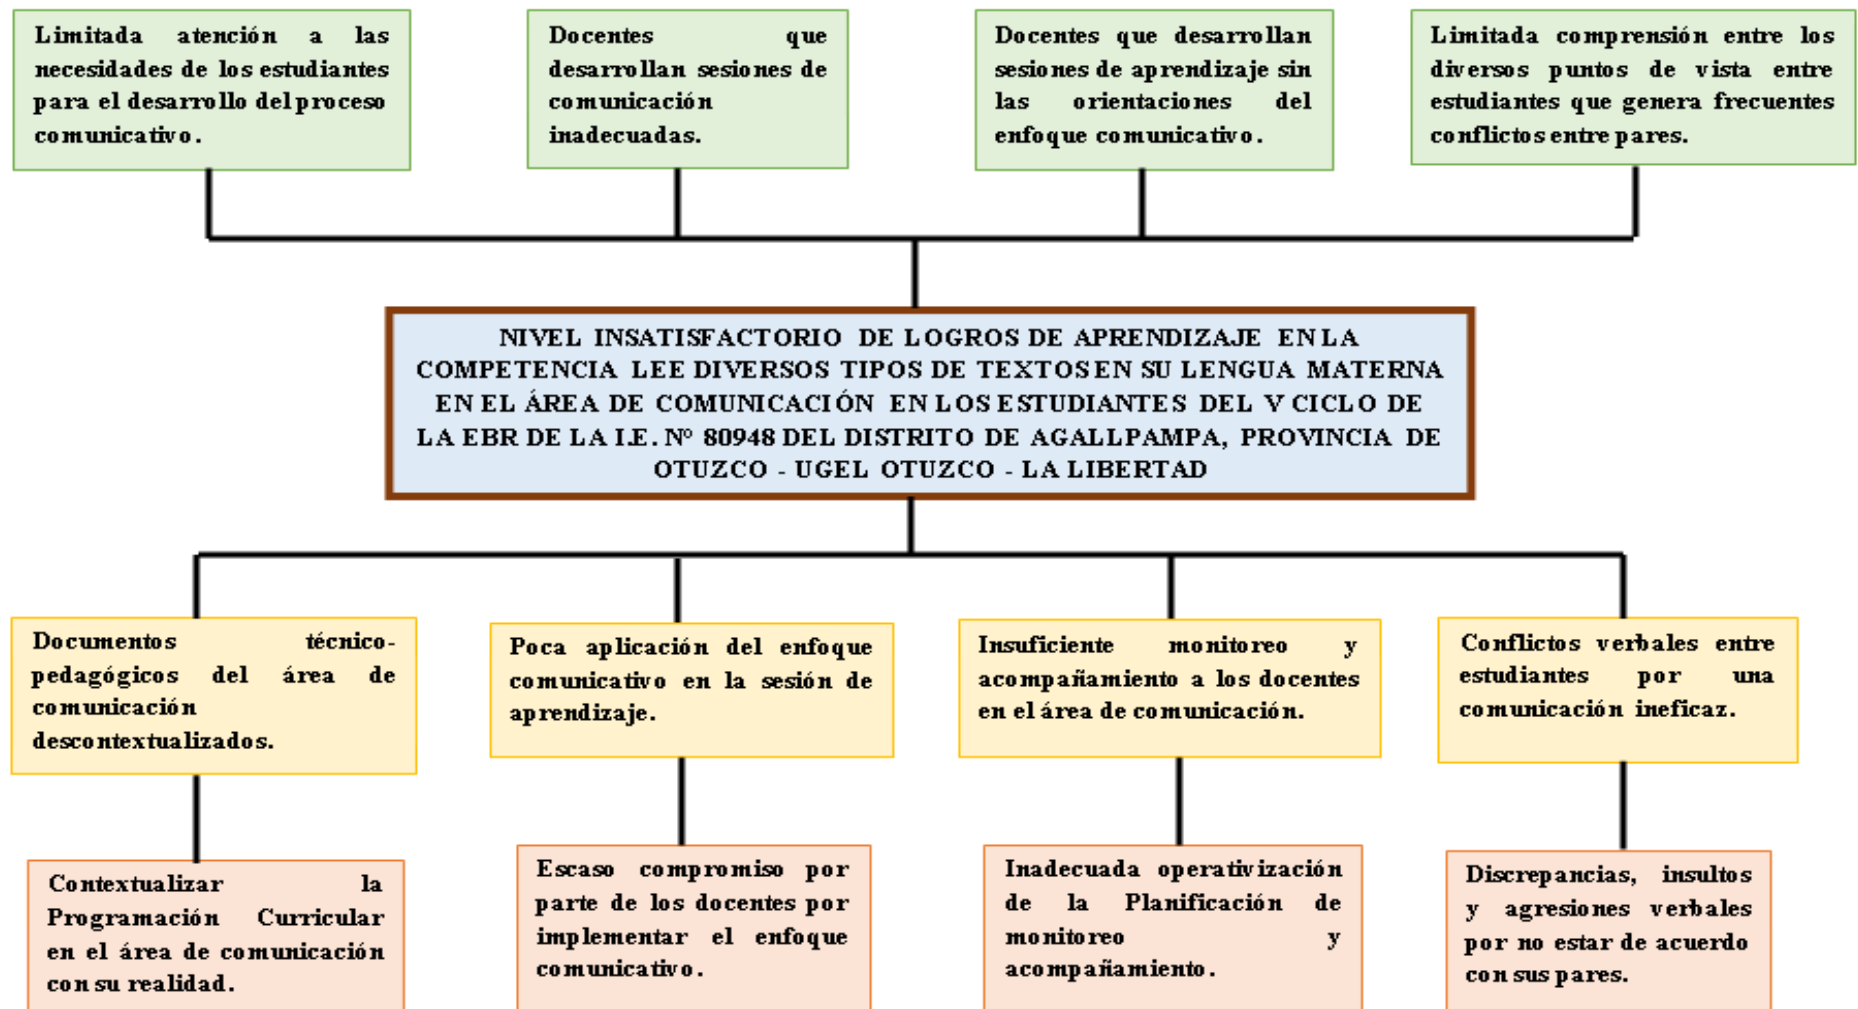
Limitada atención a las necesidades de los estudiantes para el desarrollo del proceso comunicativo.

Docentes que desarrollan sesiones de comunicación inadecuadas.

Docentes que desarrollan sesiones de aprendizaje sin las orientaciones del enfoque comunicativo.

Limitada comprensión entre los diversos puntos de vista entre estudiantes que genera frecuentes conflictos entre pares.

NIVEL INSATISFACTORIO DE LOGROS DE APRENDIZAJE EN LA COMPETENCIA LEE DIVERSOS TIPOS DE TEXTOS EN SU LENGUA MATERNA EN EL ÁREA DE COMUNICACIÓN EN LOS ESTUDIANTES DEL V CICLO DE LA EBR DE LA I.E. Nº 80948 DEL DISTRITO DE AGALLPAMPA, PROVINCIA DE OTUZCO - UGEL OTUZCO - LA LIBERTAD

Documentos técnico-pedagógicos del área de comunicación descontextualizados.

Poca aplicación del enfoque comunicativo en la sesión de aprendizaje.

Insuficiente monitoreo y acompañamiento a los docentes en el área de comunicación.

Conflictos verbales entre estudiantes por una comunicación ineficaz.

Contextualizar la Programación Curricular en el área de comunicación con su realidad.

Escaso compromiso por parte de los docentes por implementar el enfoque comunicativo.

Inadecuada operativización de la Planificación de monitoreo y acompañamiento.

Discrepancias, insultos y agresiones verbales por no estar de acuerdo con sus pares.